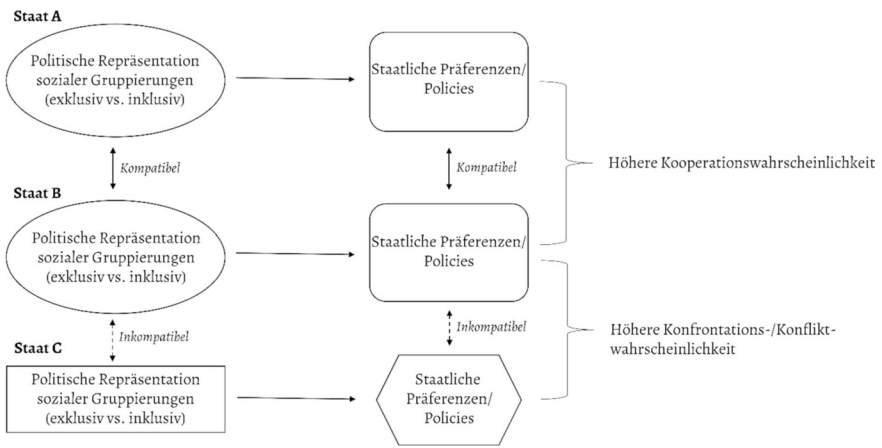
Staat A

Politische Repräsentation sozialer Gruppierungen (exklusiv vs. inklusiv)

Staatliche Präferenzen/ Policies

Kompatibel

Kompatibel

Höhere Kooperationswahrscheinlichkeit

Staat B

Politische Repräsentation sozialer Gruppierungen (exklusiv vs. inklusiv)

Staatliche Präferenzen/ Policies

Inkompatibel

Inkompatibel

Höhere Konfrontations-/Konflikt-wahrscheinlichkeit

Staat C

Politische Repräsentation sozialer Gruppierungen (exklusiv vs. inklusiv)

Staatliche Präferenzen/ Policies